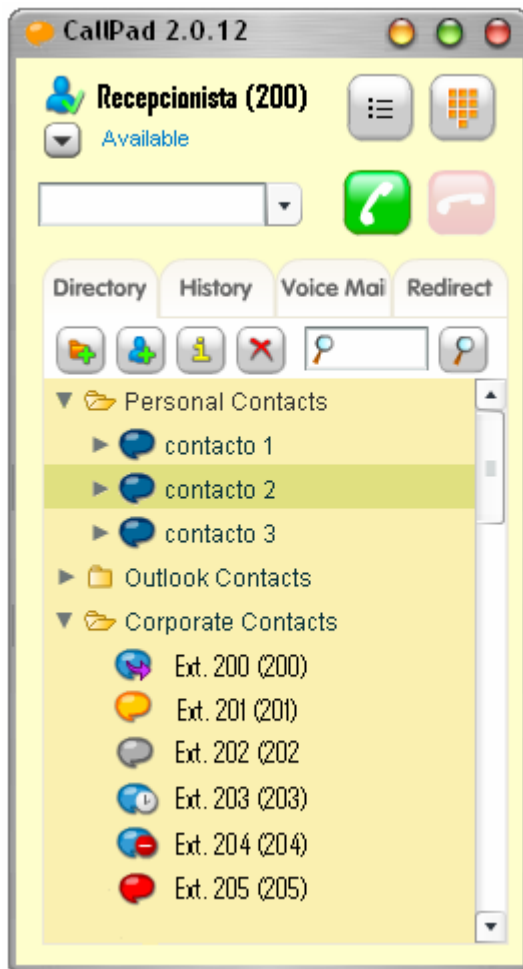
CallPad 2.0.12

Recepcionista (200)
Available

Directory
History
Voice Mai
Redirect

Personal Contacts
contacto 1
contacto 2
contacto 3
Outlook Contacts
Corporate Contacts
Ext. 200 (200)
Ext. 201 (201)
Ext. 202 (202
Ext. 203 (203)
Ext. 204 (204)
Ext. 205 (205)